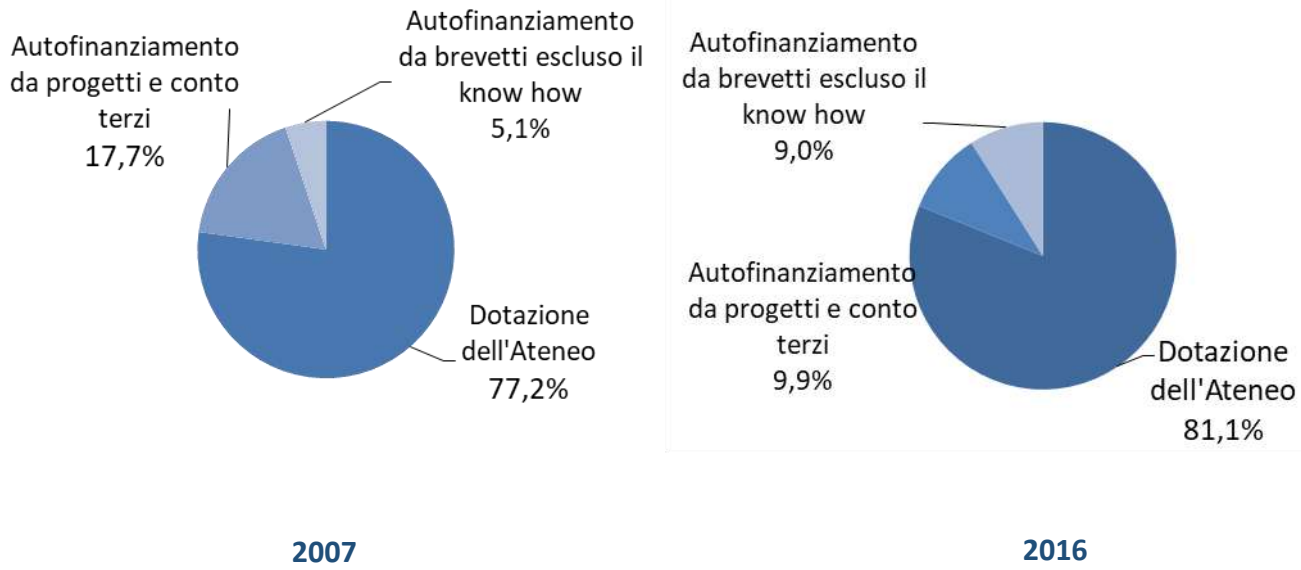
Autofinanziamento da progetti e conto terzi
17,7%

Autofinanziamento da brevetti escluso il know how
5,1%

Dotazione dell'Ateneo
77,2%

2007

Autofinanziamento da brevetti escluso il know how
9,0%

Autofinanziamento da progetti e conto terzi
9,9%

Dotazione dell'Ateneo
81,1%

2016